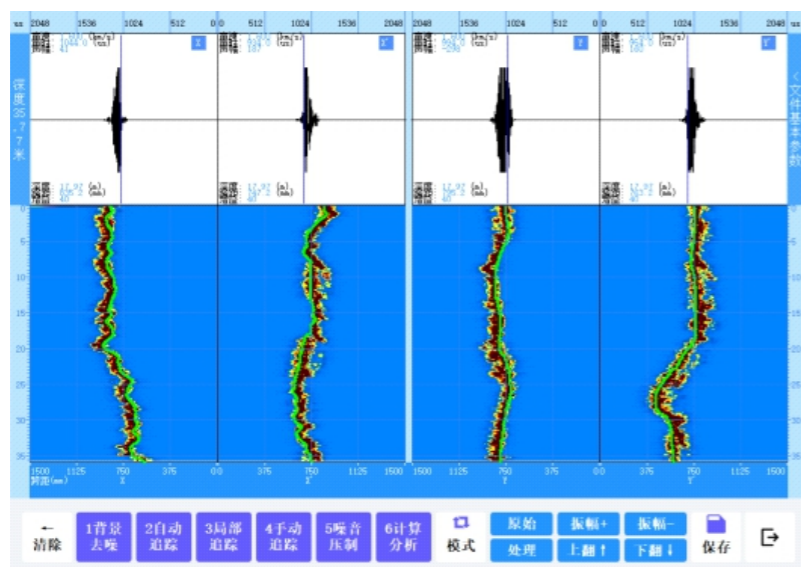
us 2048 1536 1024 512 0 0 512 1024 1536 2048 2048 1536 1024 512 0 0 512 1024 1536 2048 us

深度35.7米

X X' Y Y'

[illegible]

<文件基本参数

0 5 10 15 20 25 30 35

1500 1125 750 375 0 0 375 750 1125 1500 1500 1125 750 375 0 0 375 750 1125 1500
异距(mm) X X' Y Y'

← 清除

1背景去噪

2自动追踪

3局部追踪

4手动追踪

5噪音压制

6计算分析

模式

原始

处理

振幅+

上翻↑

振幅-

下翻↓

保存